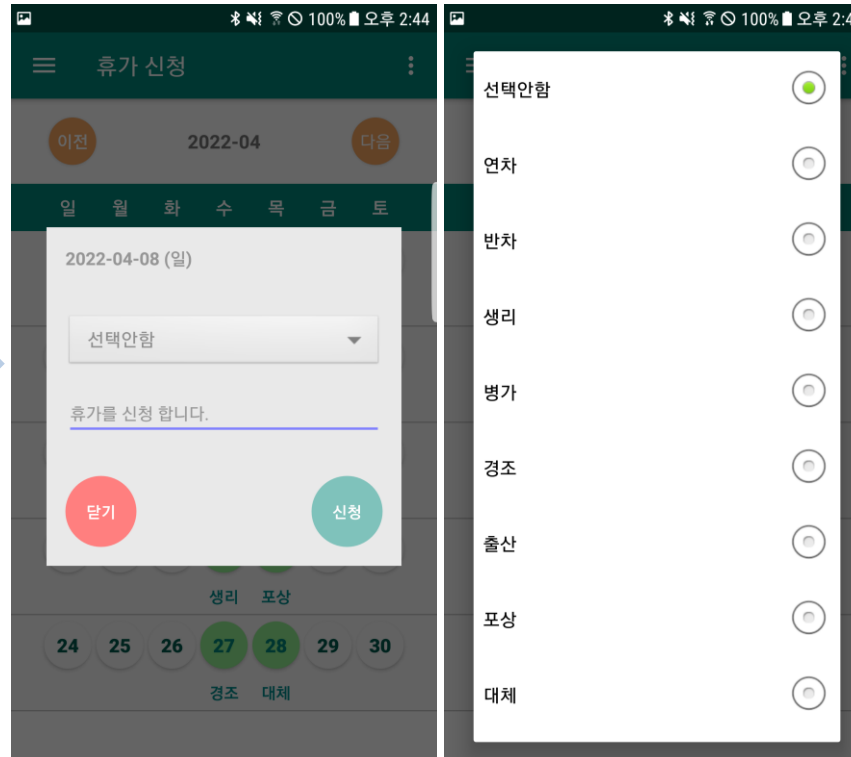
100% 오후 2:44

휴가 신청

이전
2022-04
다음

일 월 화 수 목 금 토

2022-04-08 (일)

선택안함

휴가를 신청 합니다.

닫기
신청

생리 포상

24 25 26 27 28 29 30

경조 대체

100% 오후 2:4

선택안함
연차
반차
생리
병가
경조
출산
포상
대체